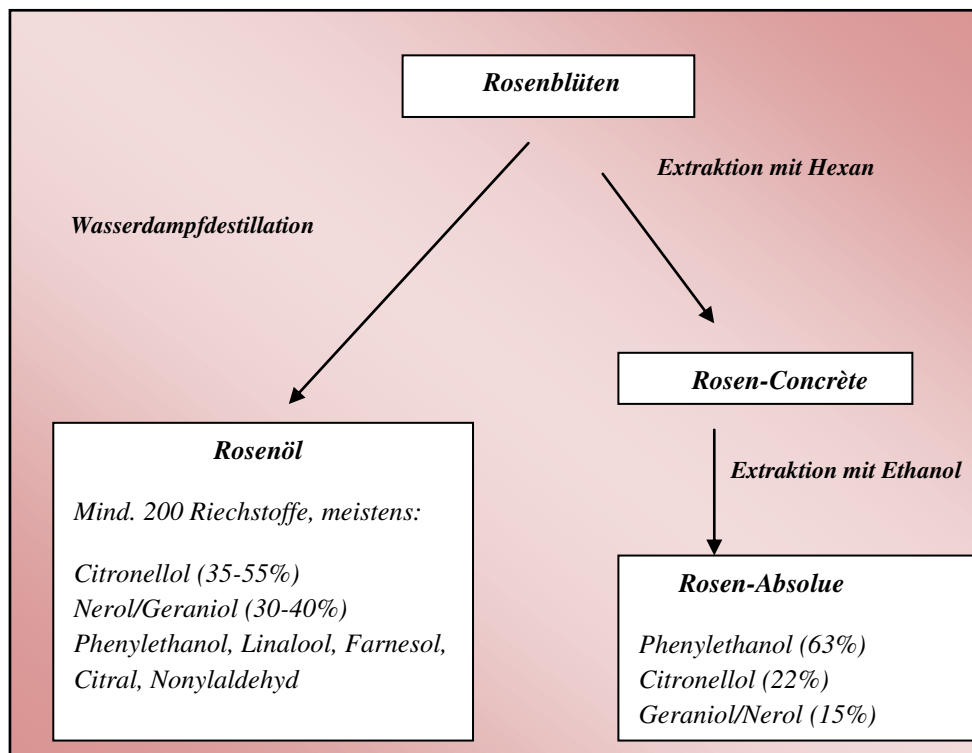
Rosenblüten

Extraktion mit Hexan

Wasserdampfdestillation

Rosen-Concrète

Rosenöl

Mind. 200 Riechstoffe, meistens:

Citronellol (35-55%)
Nerol/Geraniol (30-40%)
Phenylethanol, Linalool, Farnesol, Citral, Nonylaldehyd

Extraktion mit Ethanol

Rosen-Absolue

Phenylethanol (63%)
Citronellol (22%)
Geraniol/Nerol (15%)